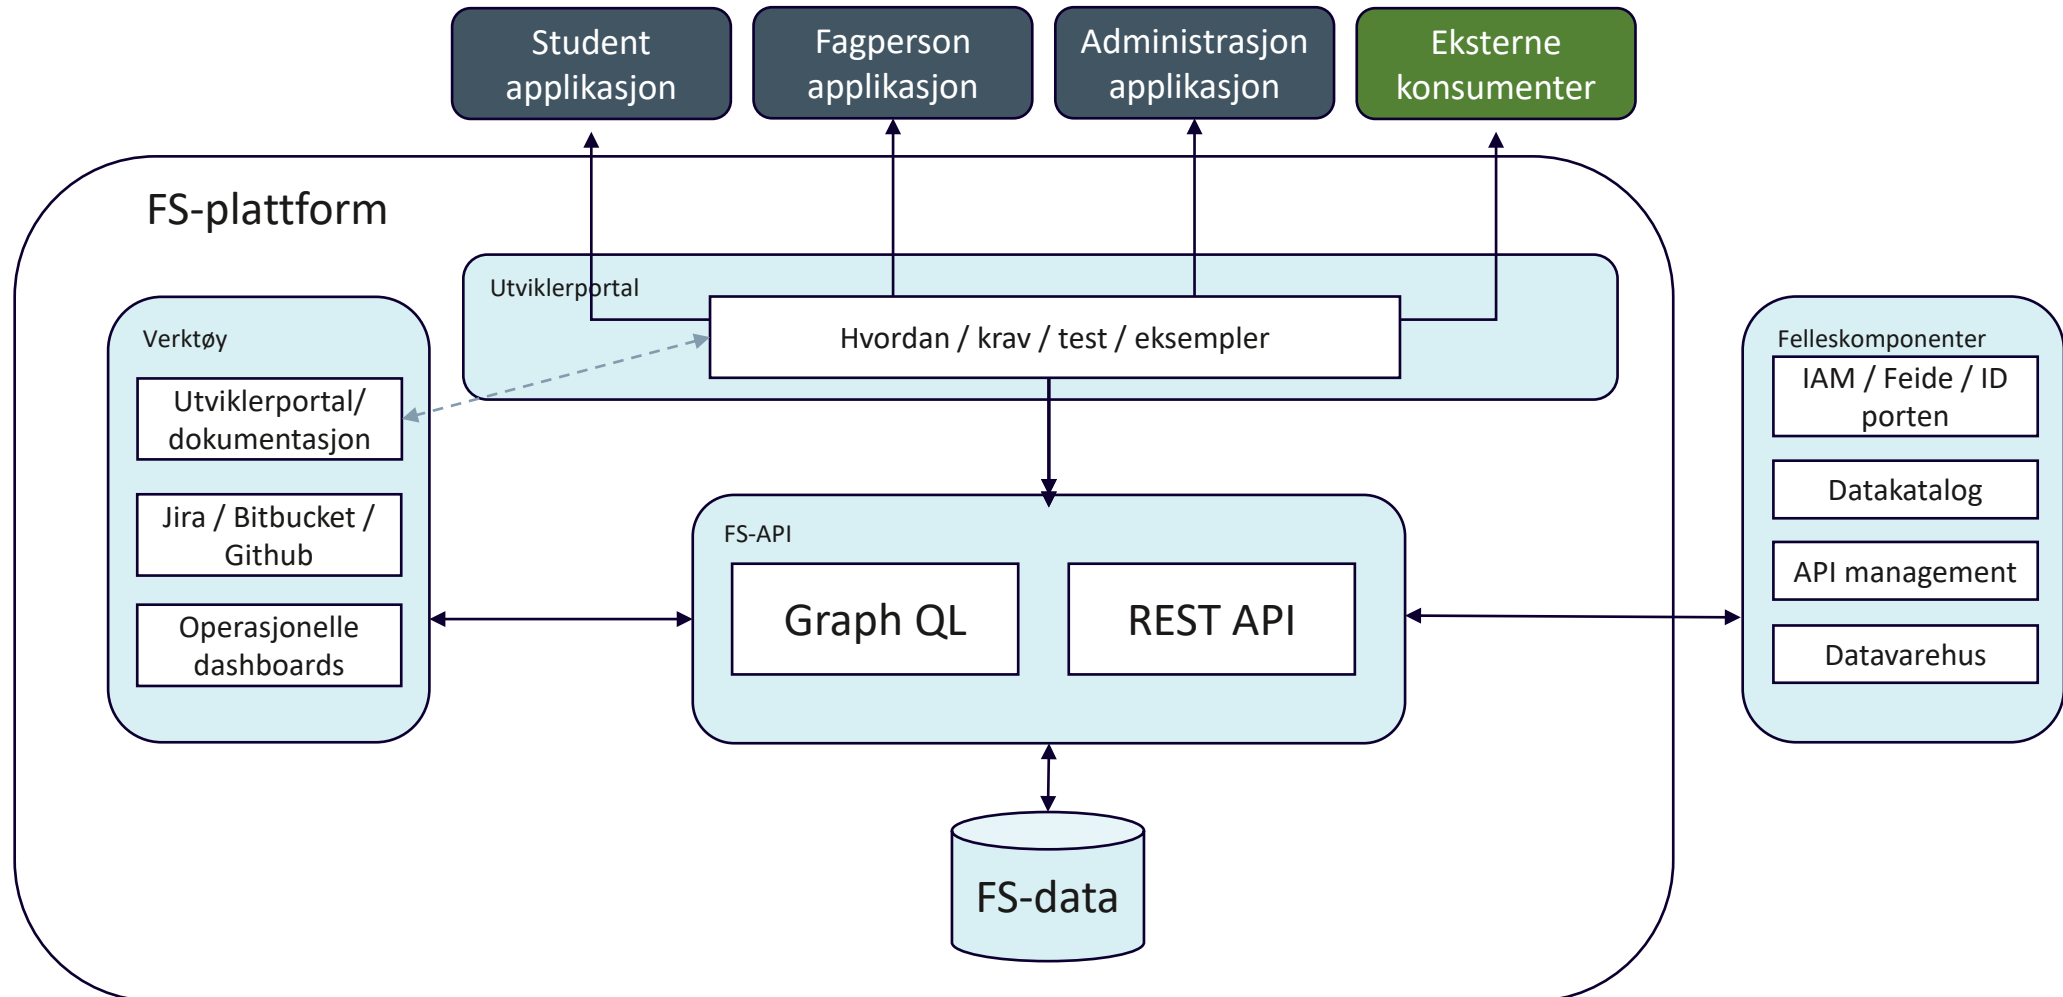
Student applikasjon

Fagperson applikasjon

Administrasjon applikasjon

Eksterne konsumenter

FS-plattform

Utviklerportal

Hvordan / krav / test / eksempler

Verktøy

Utviklerportal/ dokumentasjon

Jira / Bitbucket / Github

Operasjonelle dashboards

FS-API

Graph QL

REST API

Felleskomponenter

IAM / Feide / ID porten

Datakatalog

API management

Datavarehus

FS-data